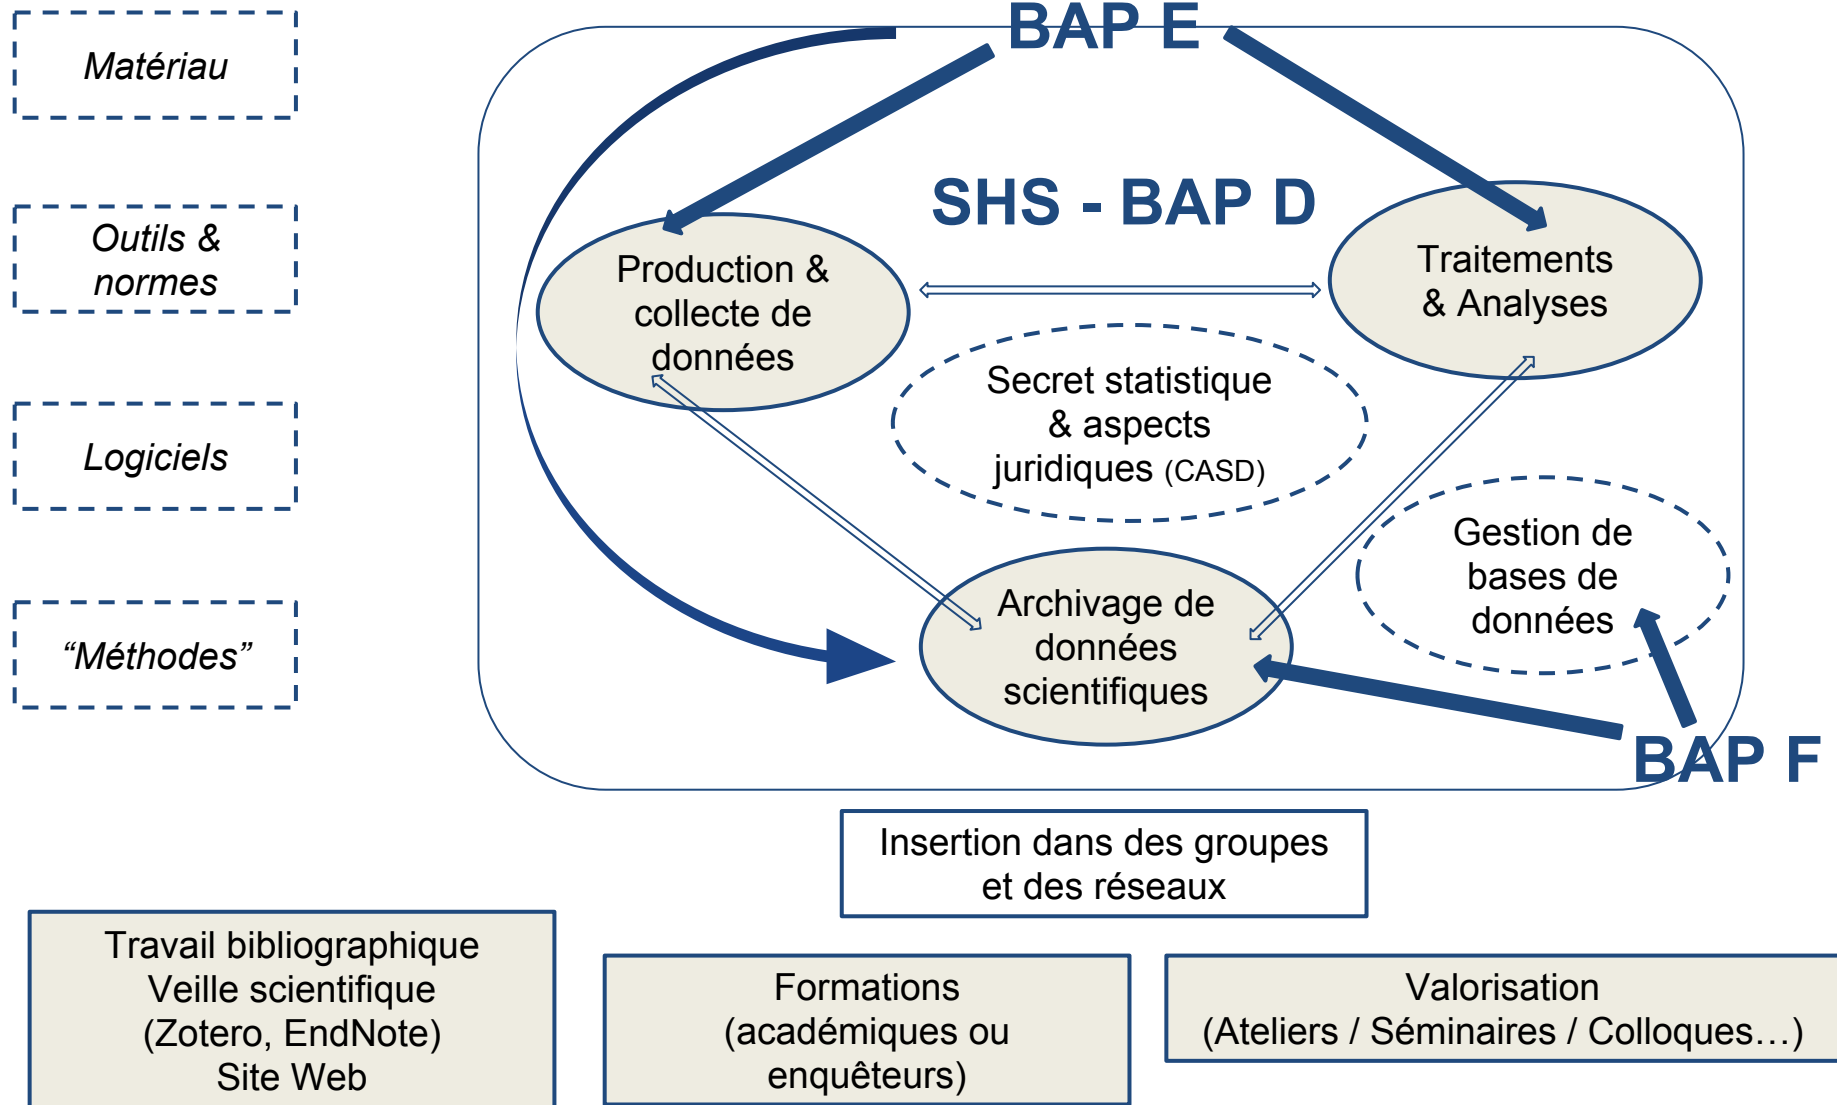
Matériau

Outils & normes

Logiciels

“Méthodes”

BAP E

SHS - BAP D

Production & collecte de données

Traitements & Analyses

Secret statistique & aspects juridiques (CASD)

Gestion de bases de données

Archivage de données scientifiques

BAP F

Insertion dans des groupes et des réseaux

Travail bibliographique
Veille scientifique
(Zotero, EndNote)
Site Web

Formations
(académiques ou enquêteurs)

Valorisation
(Ateliers / Séminaires / Colloques…)